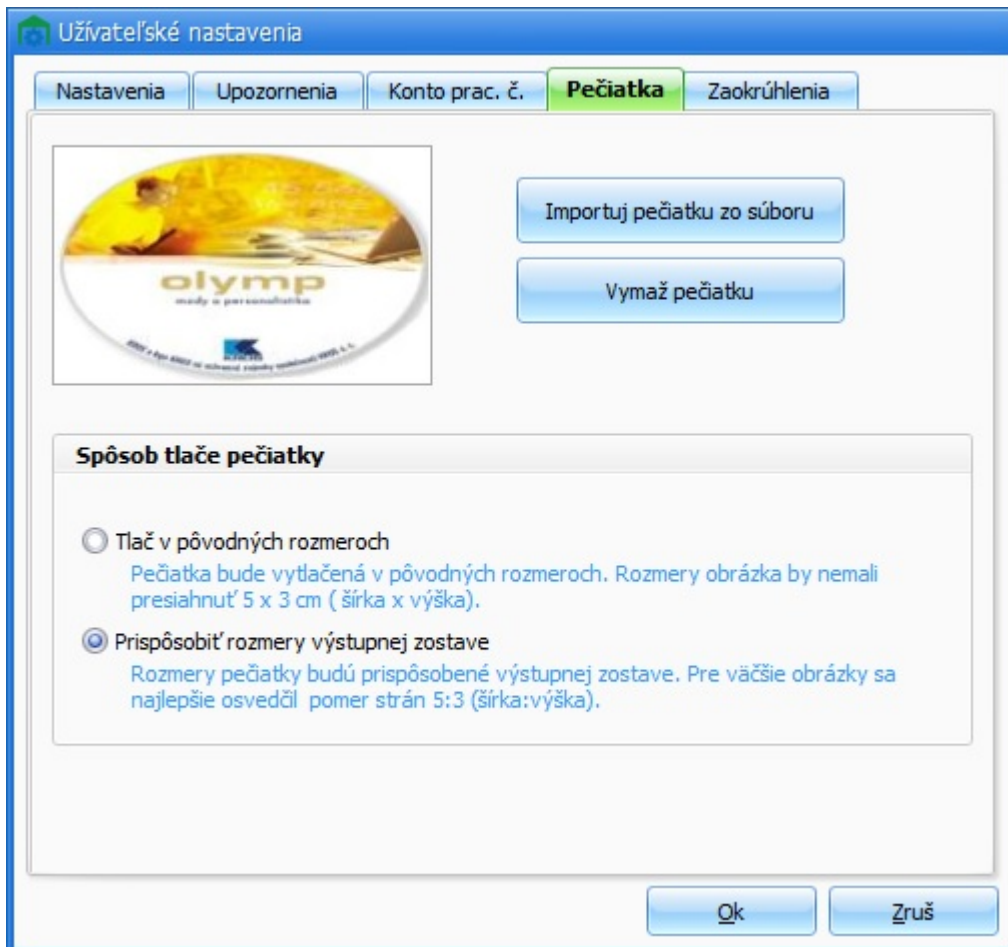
Užívateľské nastavenia

Nastavenia | Upozornenia | Konto prac. č. | Pečiatka | Zaokrúhlenia

olymp
mzdy a personalistika

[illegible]

Importuj pečiatku zo súboru

Vymaž pečiatku

Spôsob tlače pečiatky

Tlač v pôvodných rozmeroch
Pečiatka bude vytlačená v pôvodných rozmeroch. Rozmery obrázka by nemali presiahnuť 5 x 3 cm ( šírka x výška).

Prispôsobiť rozmery výstupnej zostave
Rozmery pečiatky budú prispôsobené výstupnej zostave. Pre väčšie obrázky sa najlepšie osvedčil pomer strán 5:3 (šírka:výška).

Ok

Zruš